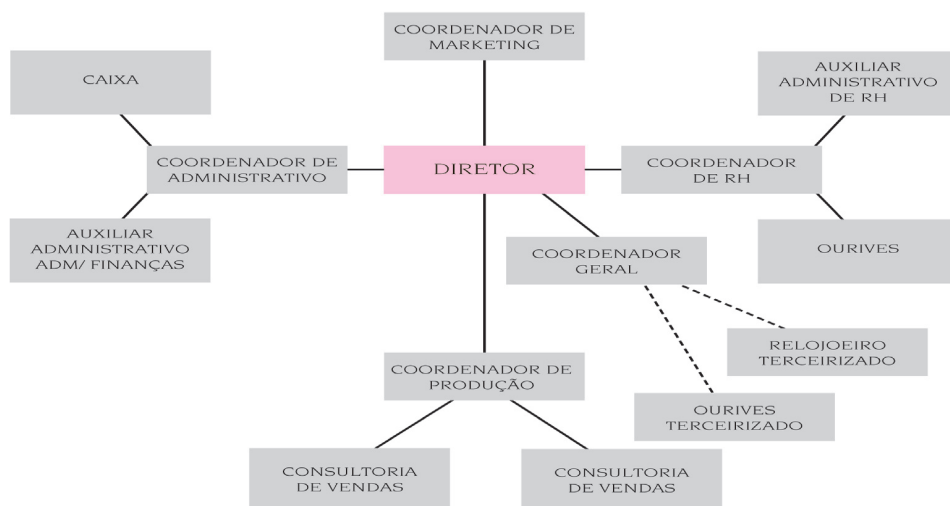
COORDENADOR DE MARKETING

CAIXA

AUXILIAR ADMINISTRATIVO DE RH

COORDENADOR DE ADMINISTRATIVO

DIRETOR

COORDENADOR DE RH

AUXILIAR ADMINISTRATIVO ADM/ FINANÇAS

COORDENADOR GERAL

OURIVES

RELOJOEIRO TERCEIRIZADO

COORDENADOR DE PRODUÇÃO

OURIVES TERCEIRIZADO

CONSULTORIA DE VENDAS

CONSULTORIA DE VENDAS